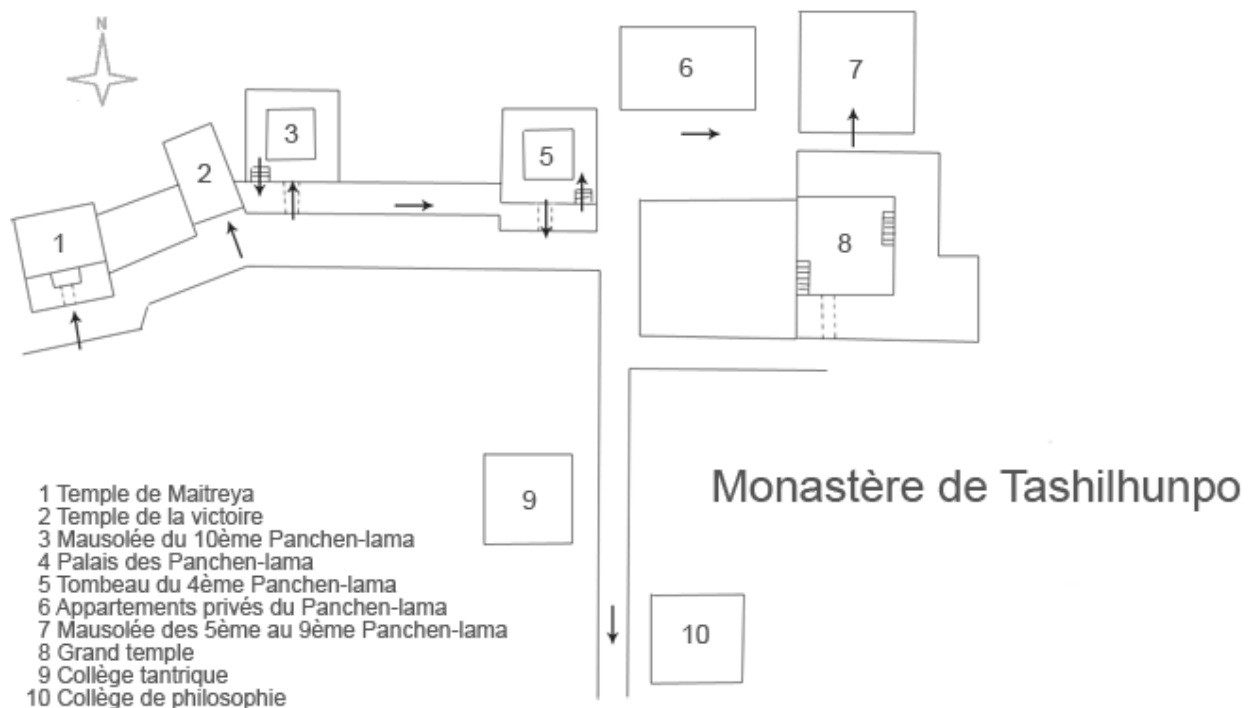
N

1

2

3

5

6

7

8

9

10

Monastère de Tashilhunpo

1 Temple de Maitreya
2 Temple de la victoire
3 Mausolée du 10ème Panchen-lama
4 Palais des Panchen-lama
5 Tombeau du 4ème Panchen-lama
6 Appartements privés du Panchen-lama
7 Mausolée des 5ème au 9ème Panchen-lama
8 Grand temple
9 Collège tantrique
10 Collège de philosophie